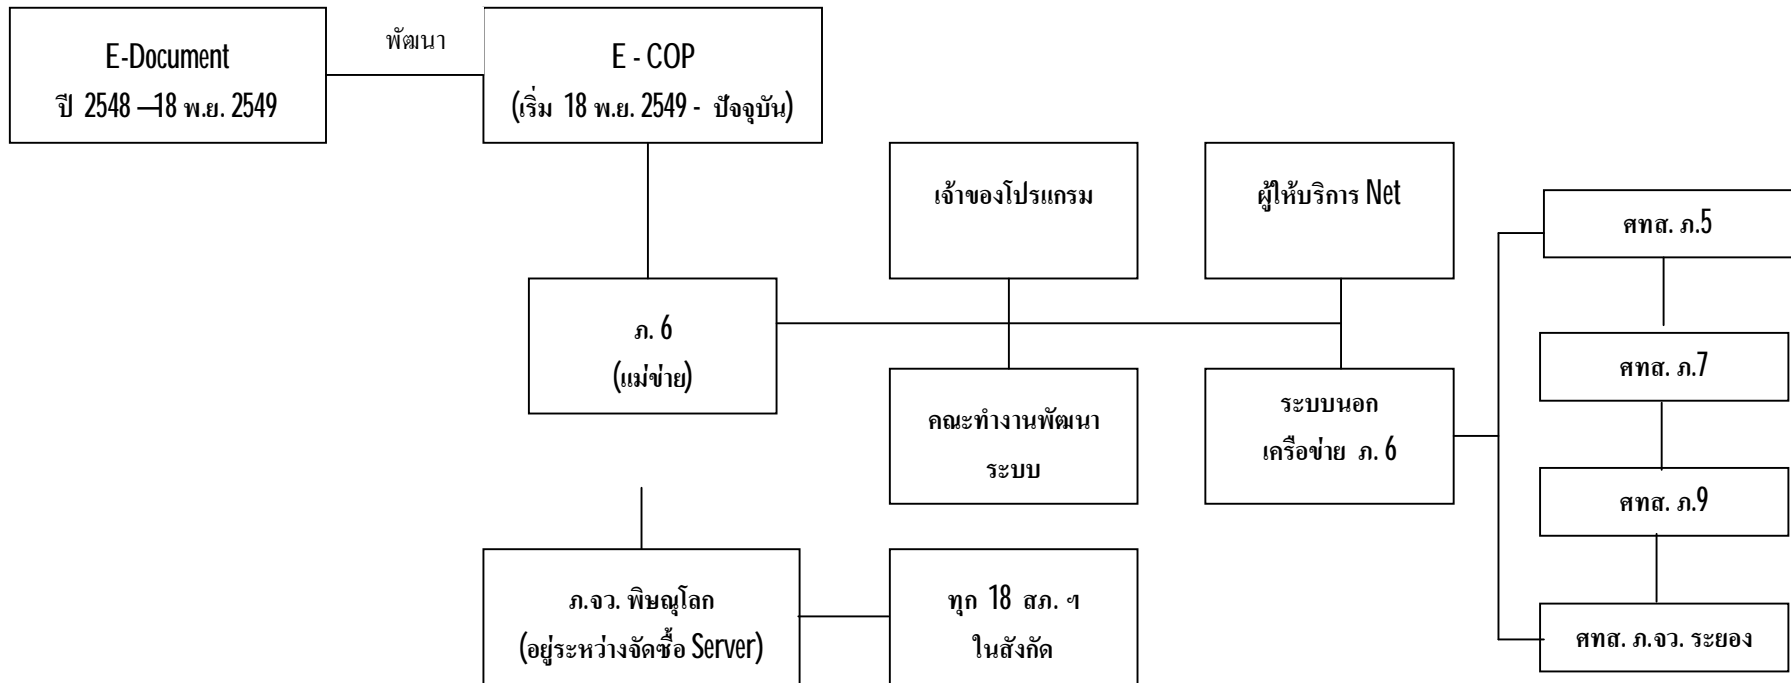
E-Document
ปี 2548 –18 พ.ย. 2549

พัฒนา

E - COP
(เริ่ม 18 พ.ย. 2549 - ปัจจุบัน)

เจ้าของโปรแกรม

ผู้ให้บริการ Net

ศทส. ภ.5

ภ. 6
(แม่ข่าย)

ศทส. ภ.7

ระบบนอก
เครือข่าย ภ. 6

คณะทำงานพัฒนา
ระบบ

ศทส. ภ.9

ภ.จว. พิษณุโลก
(อยู่ระหว่างจัดซื้อ Server)

ทุก 18 สภ. ฯ
ในสังกัด

ศทส. ภ.จว. ระยอง